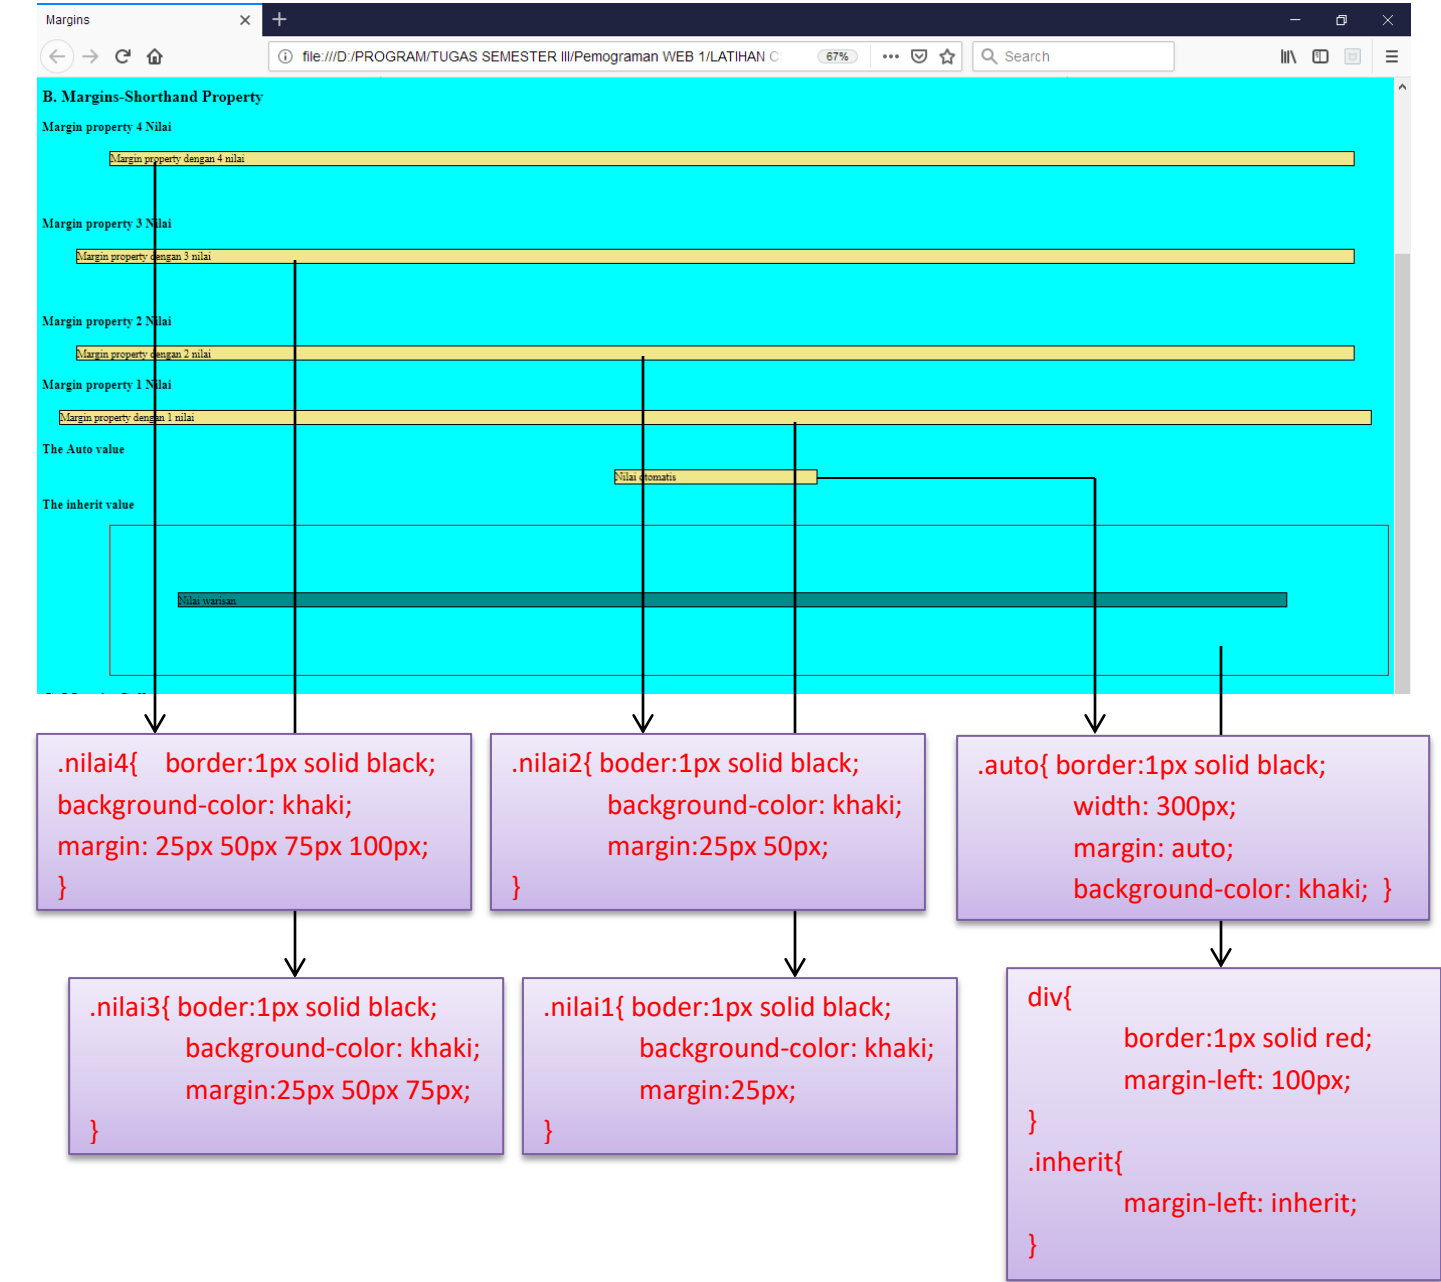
Margins

file:///D:/PROGRAM/TUGAS SEMESTER III/Pemograman WEB 1/LATIHAN C 67%

Search

B. Margins-Shorthand Property

Margin property 4 Nilai

Margin property dengan 4 nilai

Margin property 3 Nilai

Margin property dengan 3 nilai

Margin property 2 Nilai

Margin property dengan 2 nilai

Margin property 1 Nilai

Margin property dengan 1 nilai

The Auto value

Nilai otomatis

The inherit value

Nilai warisan

.nilai4{ border:1px solid black;
background-color: khaki;
margin: 25px 50px 75px 100px;
}

.nilai2{ boder:1px solid black;
background-color: khaki;
margin:25px 50px;
}

.auto{ border:1px solid black;
width: 300px;
margin: auto;
background-color: khaki; }

.nilai3{ boder:1px solid black;
background-color: khaki;
margin:25px 50px 75px;
}

.nilai1{ boder:1px solid black;
background-color: khaki;
margin:25px;
}

div{
border:1px solid red;
margin-left: 100px;
}
.inherit{
margin-left: inherit;
}